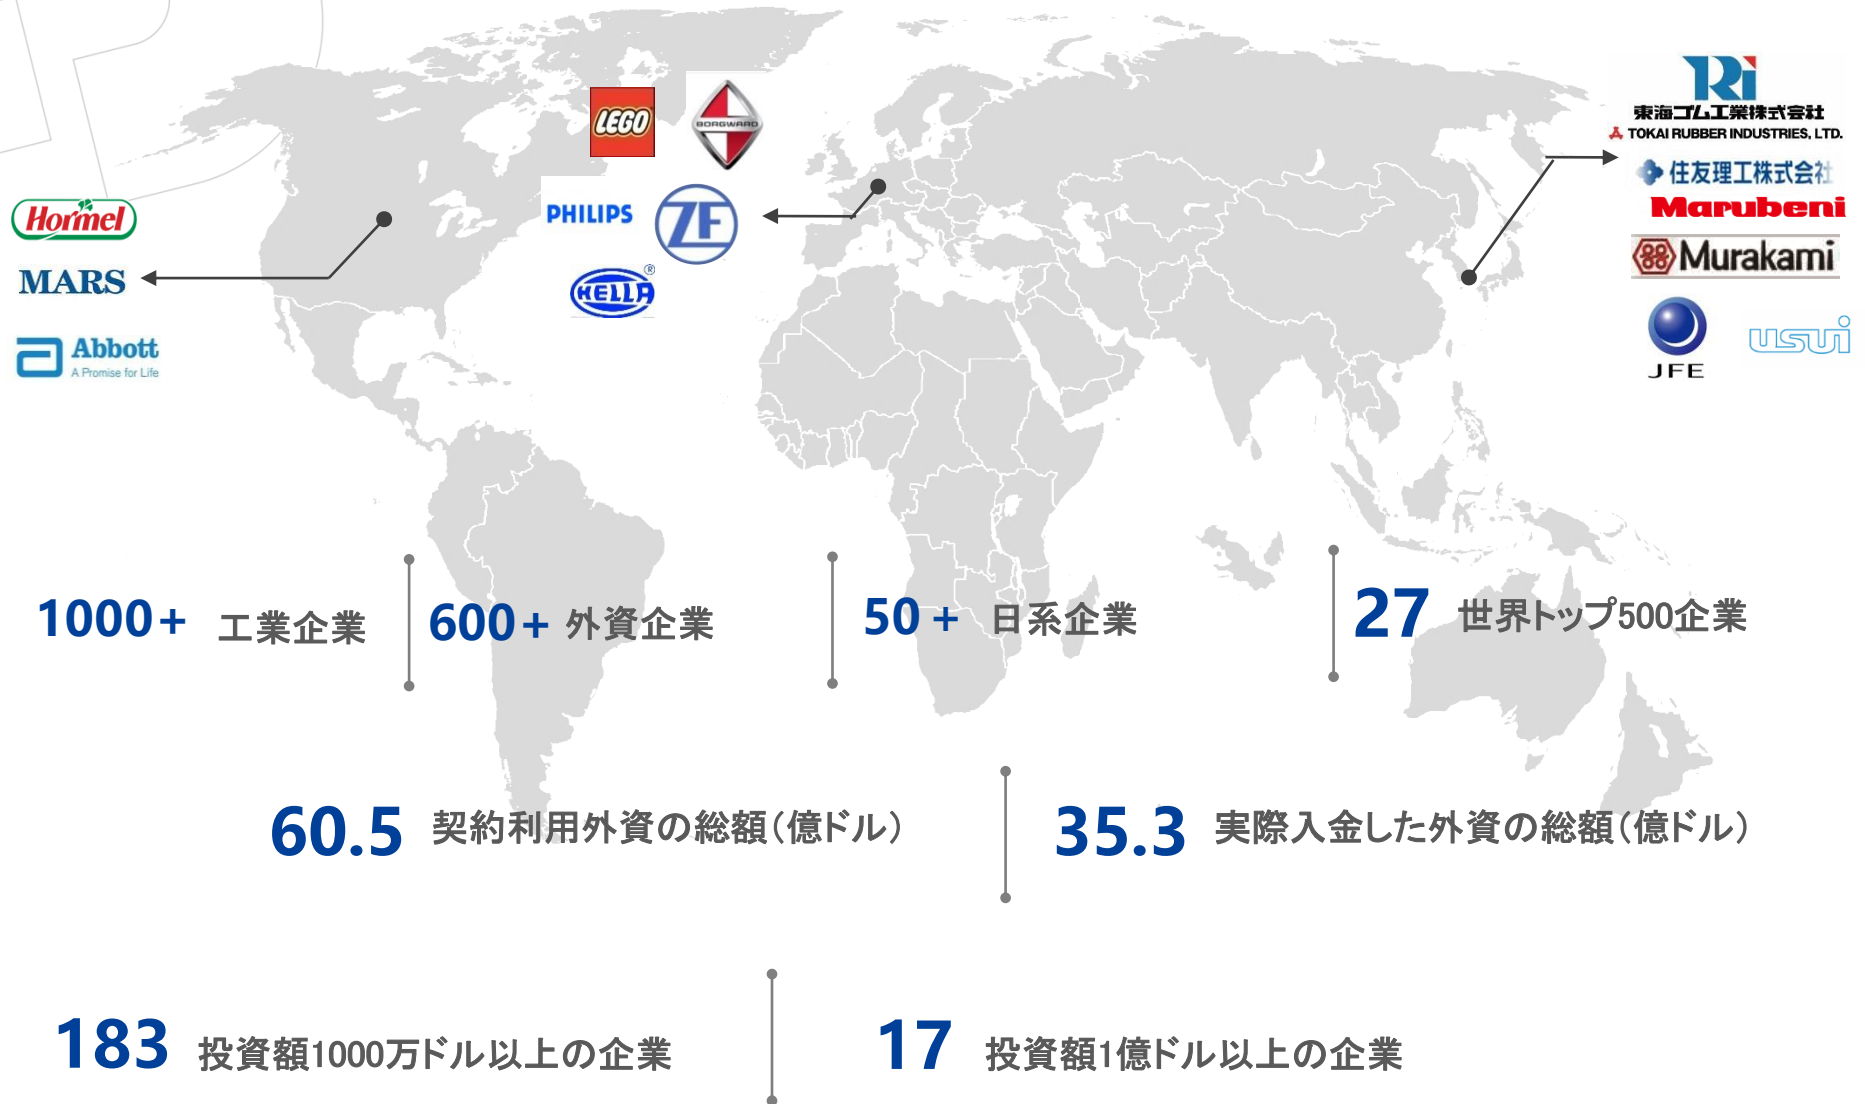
Hormel
MARS
Abbott
A Promise for Life

LEGO
BORGWARD
PHILIPS
ZF
HELLA

TRi
東海ゴム工業株式会社
TOKAI RUBBER INDUSTRIES, LTD.
住友理工株式会社
Marubeni
Murakami
JFE
usui

1000+ 工業企業

600+ 外資企業

50 + 日系企業

27 世界トップ500企業

60.5 契約利用外資の総額(億ドル)

35.3 実際入金した外資の総額(億ドル)

183 投資額1000万ドル以上の企業

17 投資額1億ドル以上の企業